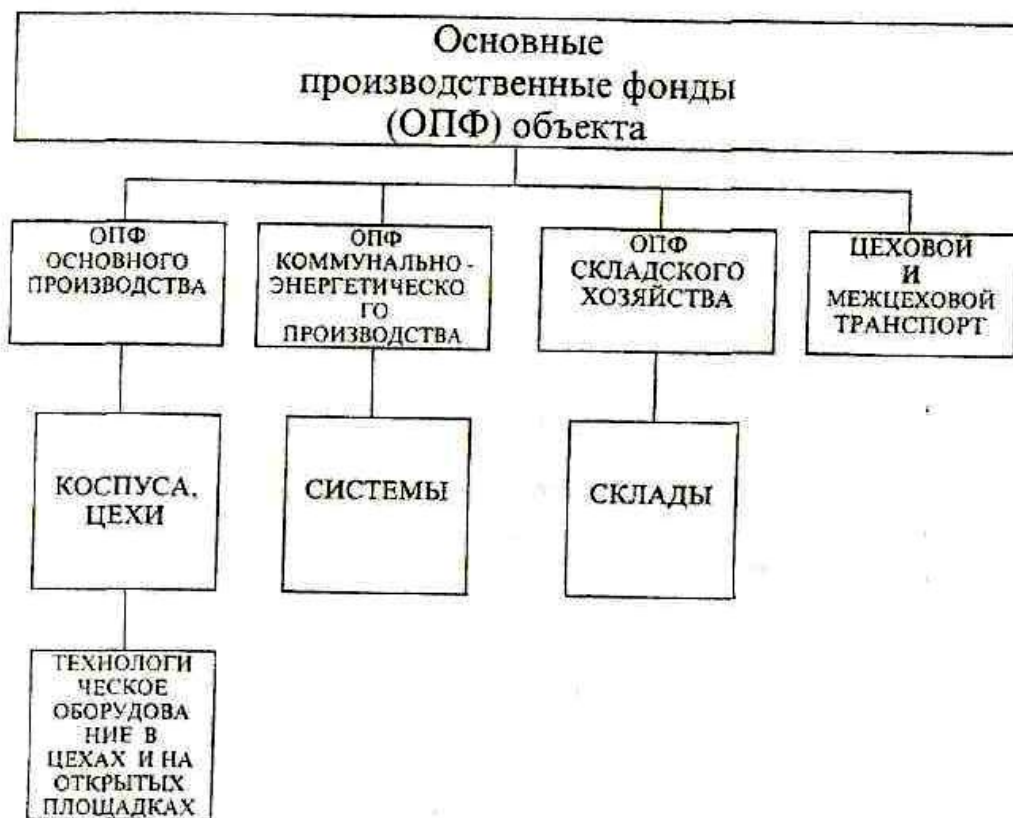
Основные производственные фонды (ОПФ) объекта

ОПФ ОСНОВНОГО ПРОИЗВОДСТВА

ОПФ КОММУНАЛЬНО - ЭНЕРГЕТИЧЕСКО ГО ПРОИЗВОДСТВА

ОПФ СКЛАДСКОГО ХОЗЯЙСТВА

ЦЕХОВОЙ И МЕЖЦЕХОВОЙ ТРАНСПОРТ

КОСПУСА, ЦЕХИ

СИСТЕМЫ

СКЛАДЫ

ТЕХНОЛОГИ ЧЕСКОЕ ОБОРУДОВА НИЕ В ЦЕХАХ И НА ОТКРЫТЫХ ПЛОЩАДКАХ